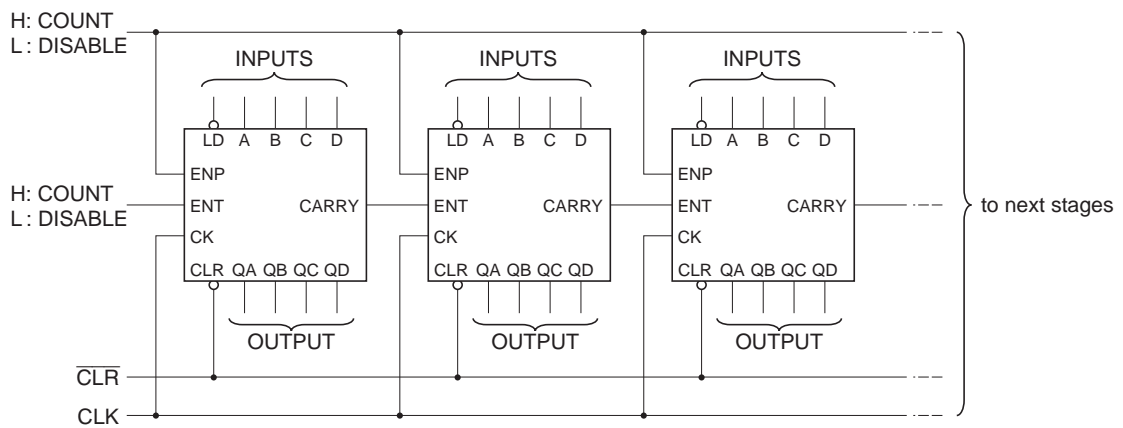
H: COUNT
L : DISABLE

INPUTS

LD A B C D

ENP

ENT

CK

CARRY

CLR QA QB QC QD

OUTPUT

INPUTS

LD A B C D

ENP

ENT

CK

CARRY

CLR QA QB QC QD

OUTPUT

INPUTS

LD A B C D

ENP

ENT

CK

CARRY

CLR QA QB QC QD

OUTPUT

H: COUNT
L : DISABLE

$\overline{CLR}$

CLK

to next stages